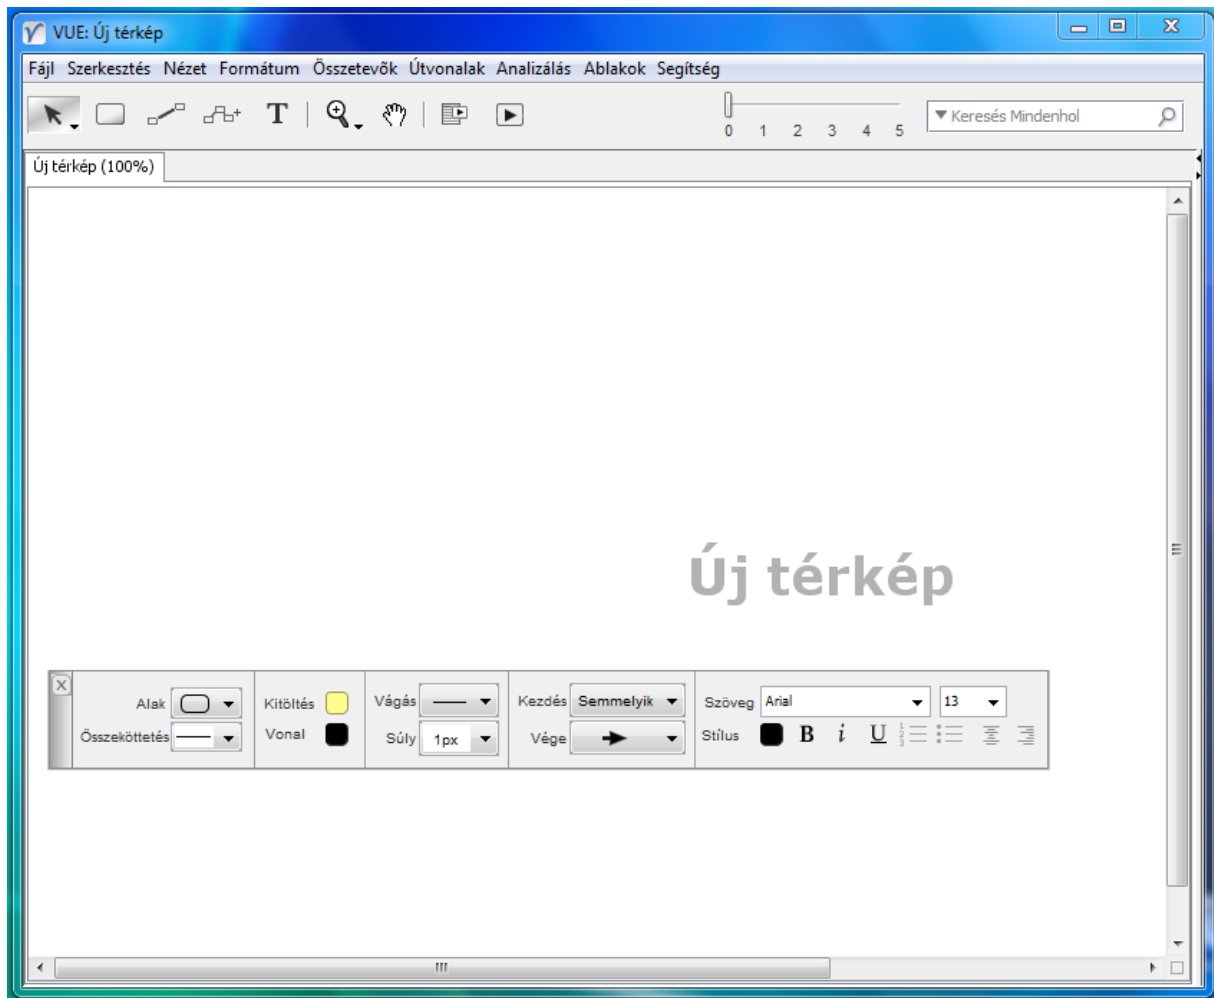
VUE: Új térkép

Fájl Szerkesztés Nézet Formátum Összetevők Útvonalak Analizálás Ablakok Segítség

T

0 1 2 3 4 5

Keresés Mindenhol

Új térkép (100%)

Új térkép

X

Alak

Összeköttetés

Kitöltés

Vonal

Vágás

Súly 1px

Kezdés Semmelyik

Vége

Szöveg Arial 13

Stílus B i U